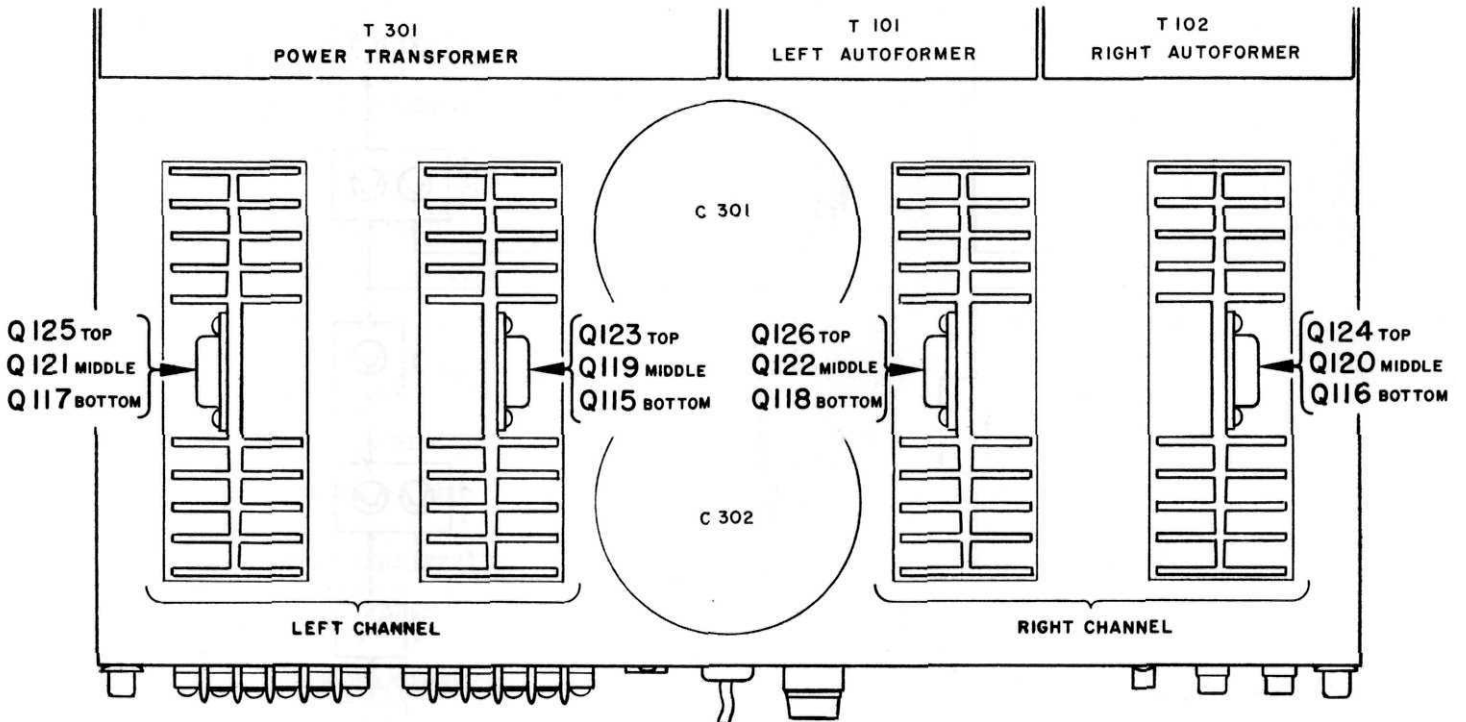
T 301
POWER TRANSFORMER

T 101
LEFT AUTOFORMER

T 102
RIGHT AUTOFORMER

C 301

Q125 TOP
Q121 MIDDLE
Q117 BOTTOM

Q123 TOP
Q119 MIDDLE
Q115 BOTTOM

Q126 TOP
Q122 MIDDLE
Q118 BOTTOM

Q124 TOP
Q120 MIDDLE
Q116 BOTTOM

C 302

LEFT CHANNEL

RIGHT CHANNEL